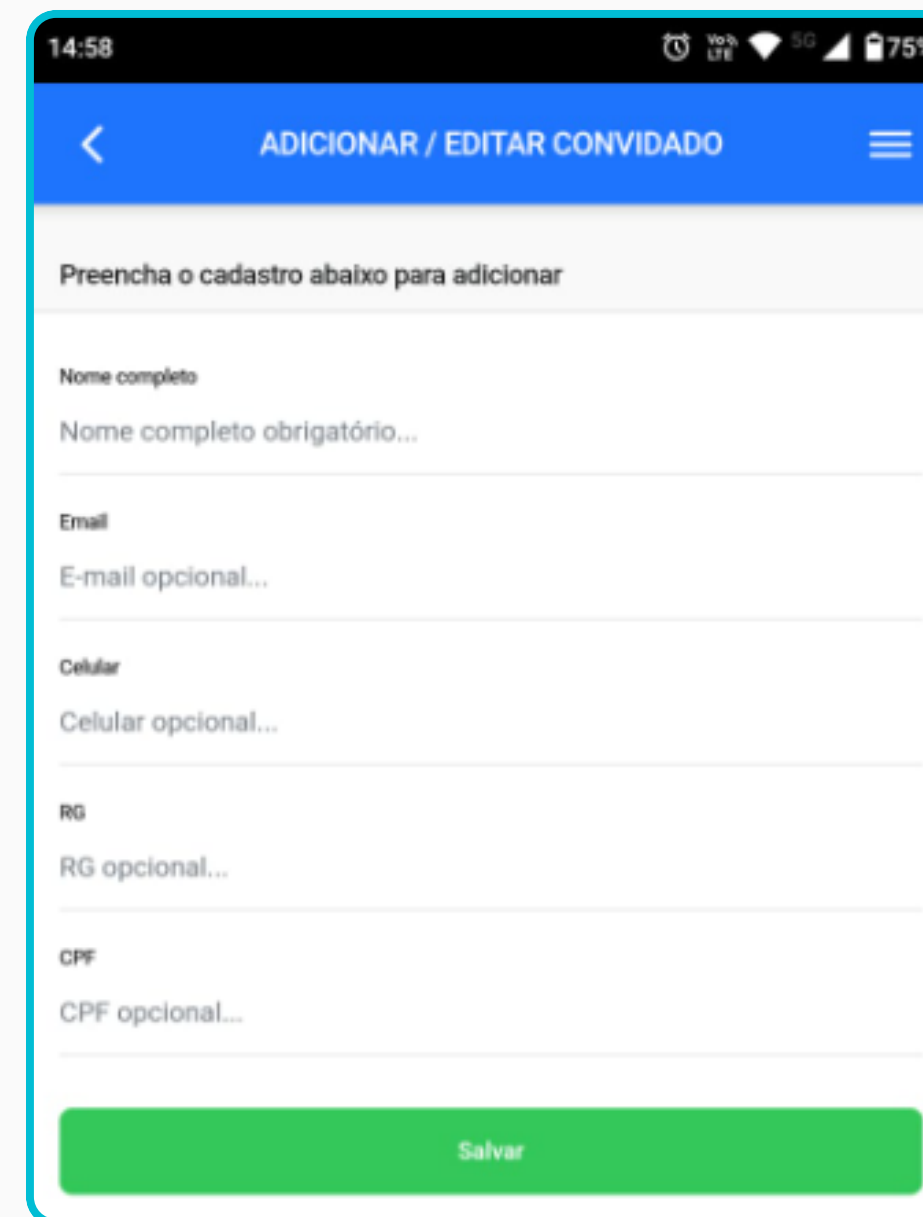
14:58

Vo LTE 5G 75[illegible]

ADICIONAR / EDITAR CONVIDADO

Preencha o cadastro abaixo para adicionar

Nome completo

Nome completo obrigatório...

Email

E-mail opcional...

Celular

Celular opcional...

RG

RG opcional...

CPF

CPF opcional...

Salvar